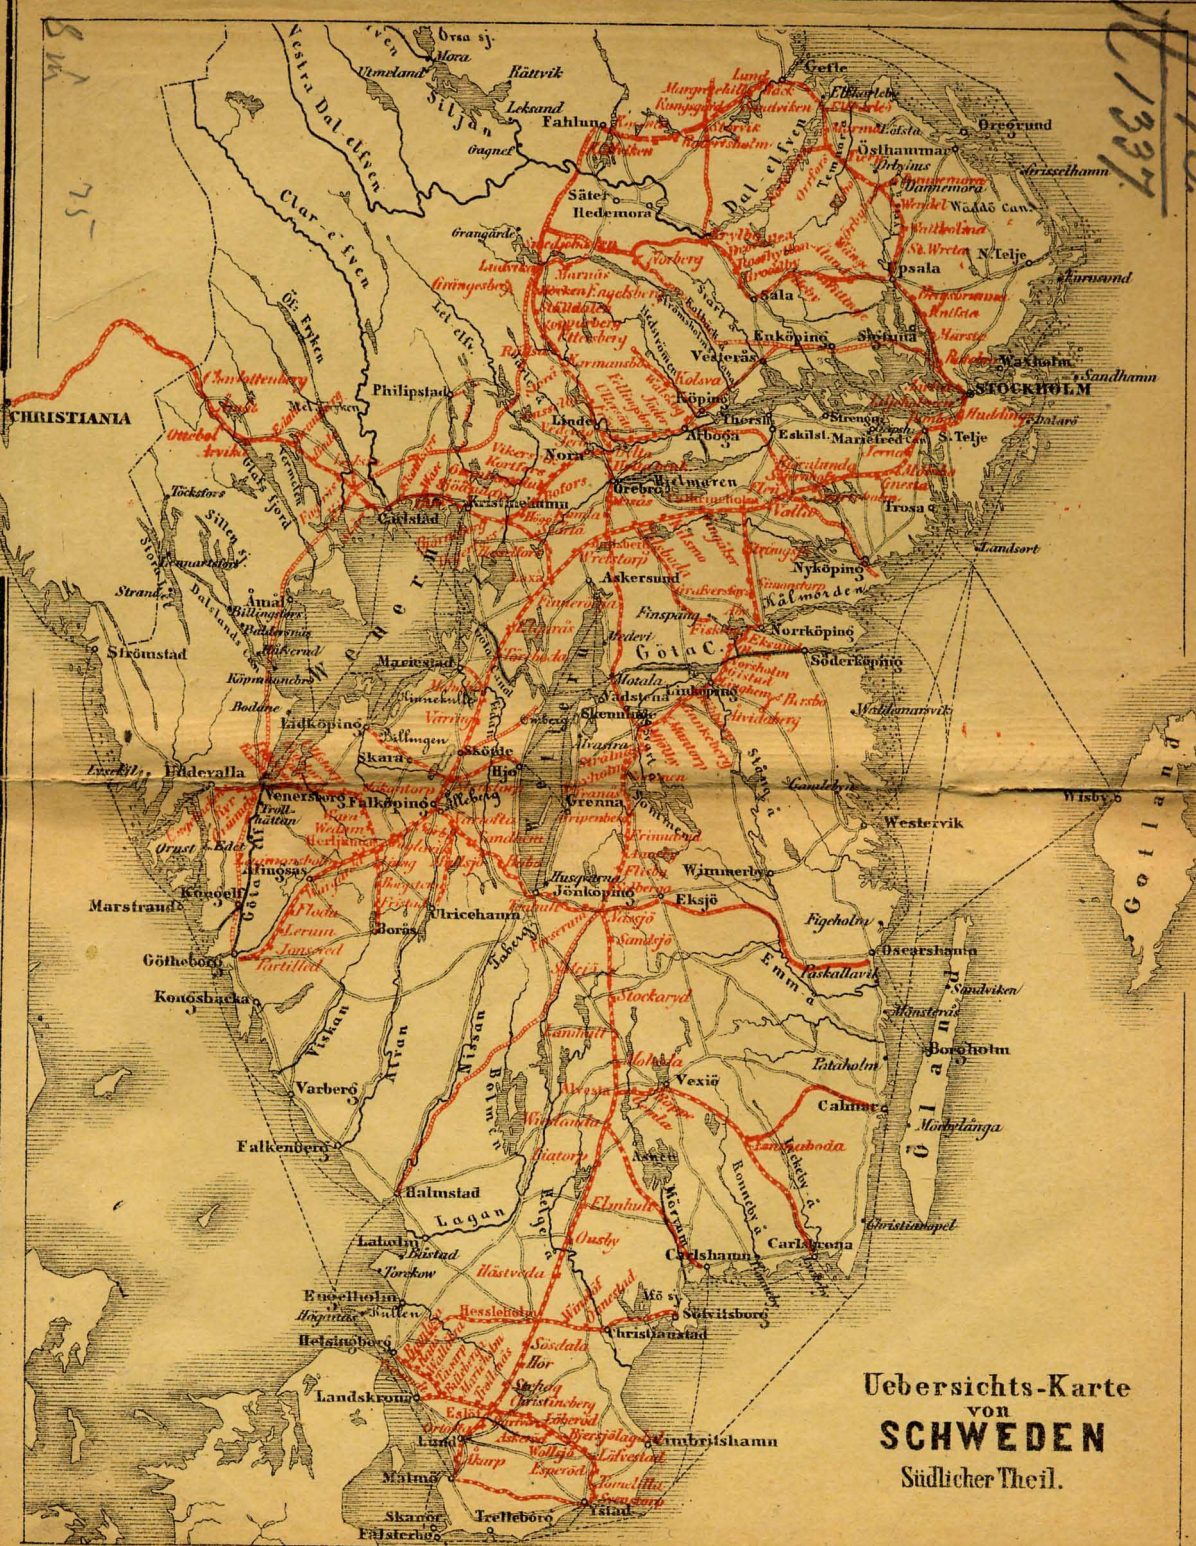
Uebersichts-Karte
von
SCHWEDEN
Südlicher Theil.

Orsa sj.
Mora
Rättvik
Leksand
Siljan
Vestra Dal elfven
Gagnef
Fahlun
Gefle
Elfkarleby
Öregrund
Östhammar
Grisslehamn
Dannemora
Säter
Hedemora
Dal elfven
Upsala
N. Telje
Sala
Enköping
Sigtuna
Vesterås
Waxholm
Sandhamn
STOCKHOLM
Köping
Arboga
Thorshälla
Strengnäs
Eskilst.
Mariefred
S. Telje
Dalarö
Huddinge
Linde
Nora
Örebro
Hjelmaren
Trosa
Landsort
Nyköping
Kolmorden
Norrköping
Söderköping
Askersund
Finspång
Götha C.
Motala
Vadstena
Linköping
Waldemarsvik
Skenninge
Westervik
Wisby
Gotland
Grenna
Wimmerby
Jönköping
Eksjö
Figeholm
Oscarshamn
Emma
Påskallavik
Sandviken
Mönsterås
Borgholm
Pataholm
Calmar
Mörbylånga
Öland
Christianopel
Carlskrona
Carlshamn
Sölvitsborg
Christianstad
Vexiö
Asarum
Stockaryd
Nässjö
Sandsjö
Cimbritshamn
Ystad
Trelleborg
Skanör
Falsterbo
Malmö
Lund
Eslöf
Landskrona
Helsingborg
Engelholm
Höganäs
Kullen
Laholm
Båstad
Torekow
Halmstad
Lagan
Falkenberg
Varberg
Kongsbacka
Götheborg
Kongelf
Marstrand
Orust
Alingsås
Borås
Ulricehamn
Falköping
Venersborg
Trollhättan
Uddevalla
Lysekil
Skara
Lidköping
Skövde
Hjo
Mariestad
Åmål
Strömstad
Strand
Carlstad
Kristinehamn
Philipstad
CHRISTIANIA
Arvika
Töcksfors
Clar elfven
Wenern
Wettern
Viskan
Ätran
Nissan
Bolmen
Helge å
Mörrum
Ronneby å
Lyckeby å
Götha elf
Grangärde
Ludvika
Kolsva
Vikersund
Hallsberg
Laxå
Tranås
Hessleholm
Hästveda
Elmhult
Ousby
Hör
Sösdala
Höör
Alvesta
Lessebo
Emmaboda
Landeryd
Herrljunga
Vårgårda
Lerum
Jonsered
Partille
Floda
Kinnekulle
Bodane
Dalsland
Frykensjö
Glafs fjord
Silen sj.
Dannemora
Knifsta
Märsta
Rotebro
Sollentuna
Nyqvarn
Gnesta
Flen
Katrineholm
Vingåker
Åby
Kimstad
Mjölby
Boxholm
Fröjered
Moholm
Töreboda
Hova
Degerfors
Karlskoga
Filipstad
Storfors
Charlottenberg
Ottebol
Kil
Lillkyrka
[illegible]